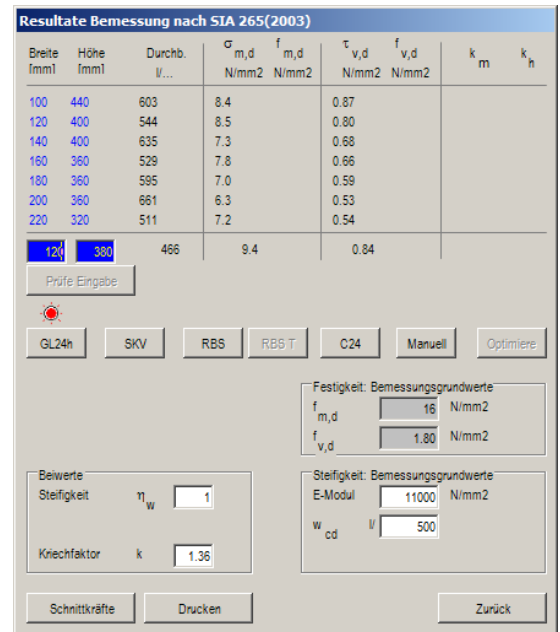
Resultate Bemessung nach SIA 265(2003)

| Breite [mm] | Höhe [mm] | Durchb. l/... | $\sigma_{m,d}$ N/mm2 | $f_{m,d}$ N/mm2 | $\tau_{v,d}$ N/mm2 | $f_{v,d}$ N/mm2 | $k_m$ | $k_h$ |
|---|---|---|---|---|---|---|---|---|
| 100 | 440 | 603 | 8.4 | | 0.87 | | | |
| 120 | 400 | 544 | 8.5 | | 0.80 | | | |
| 140 | 400 | 635 | 7.3 | | 0.68 | | | |
| 160 | 360 | 529 | 7.8 | | 0.66 | | | |
| 180 | 360 | 595 | 7.0 | | 0.59 | | | |
| 200 | 360 | 661 | 6.3 | | 0.53 | | | |
| 220 | 320 | 511 | 7.2 | | 0.54 | | | |
| 120 | 380 | 466 | 9.4 | | 0.84 | | | |

Prüfe Eingabe

GL24h SKV RBS RBS T C24 Manuell Optimiere

Festigkeit: Bemessungsgrundwerte
$f_{m,d}$ 16 N/mm2
$f_{v,d}$ 1.80 N/mm2

Beiwerte
Steifigkeit $\eta_w$ 1
Kriechfaktor k 1.36

Steifigkeit: Bemessungsgrundwerte
E-Modul 11000 N/mm2
$w_{cd}$ l/ 500

Schnittkräfte Drucken Zurück